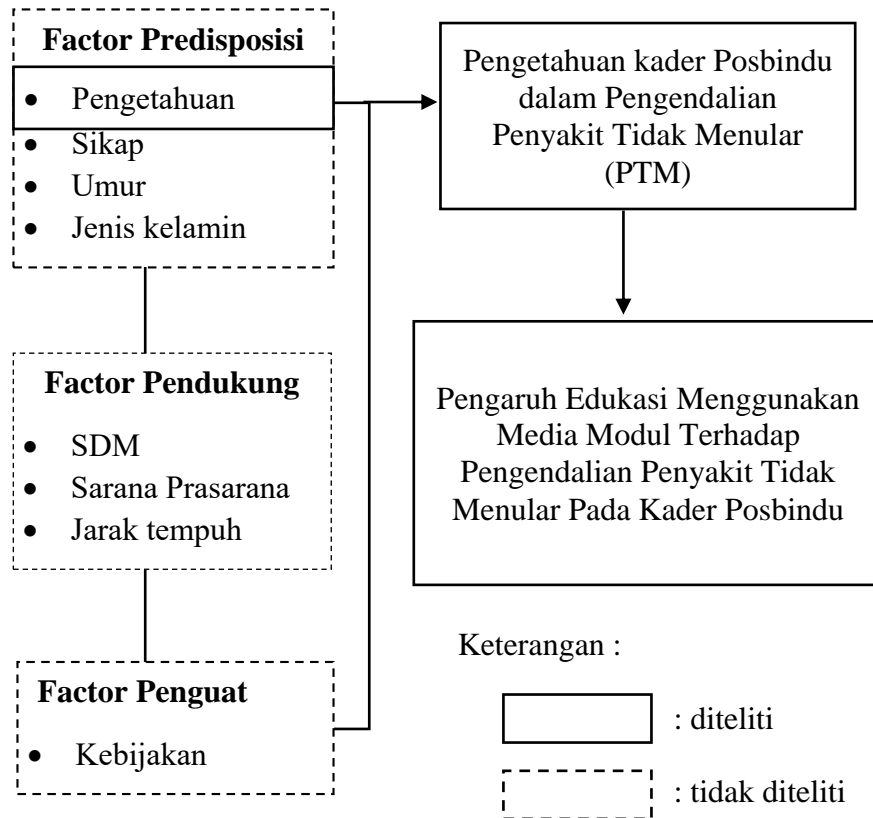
Factor Predisposisi

- Pengetahuan
- Sikap
- Umur
- Jenis kelamin

Pengetahuan kader Posbindu dalam Pengendalian Penyakit Tidak Menular (PTM)

Factor Pendukung

- SDM
- Sarana Prasarana
- Jarak tempuh

Pengaruh Edukasi Menggunakan Media Modul Terhadap Pengendalian Penyakit Tidak Menular Pada Kader Posbindu

Factor Penguat

- Kebijakan

Keterangan :

: diteliti

: tidak diteliti